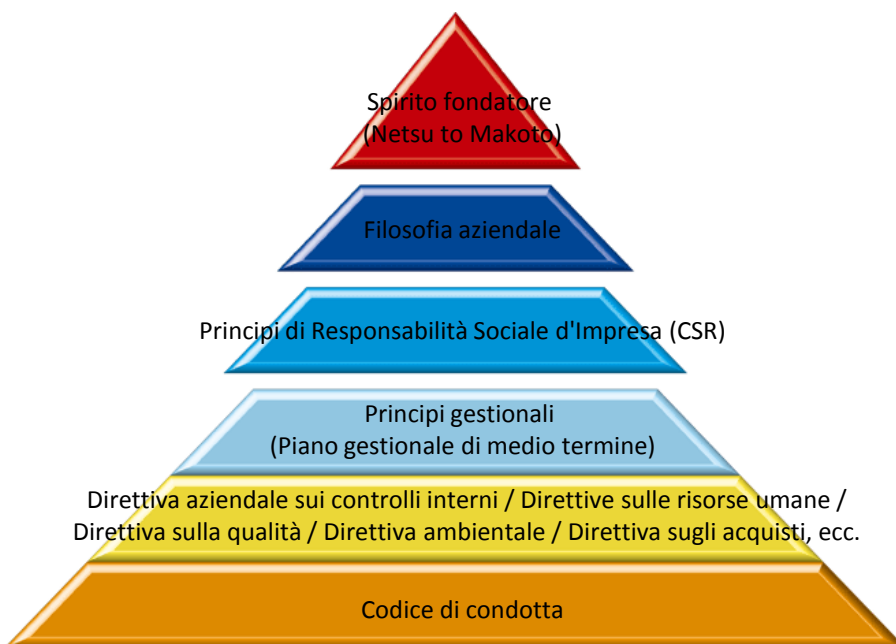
Spirito fondatore
(Netsu to Makoto)

Filosofia aziendale

Principi di Responsabilità Sociale d'Impresa (CSR)

Principi gestionali
(Piano gestionale di medio termine)

Direttiva aziendale sui controlli interni / Direttive sulle risorse umane / Direttiva sulla qualità / Direttiva ambientale / Direttiva sugli acquisti, ecc.

Codice di condotta